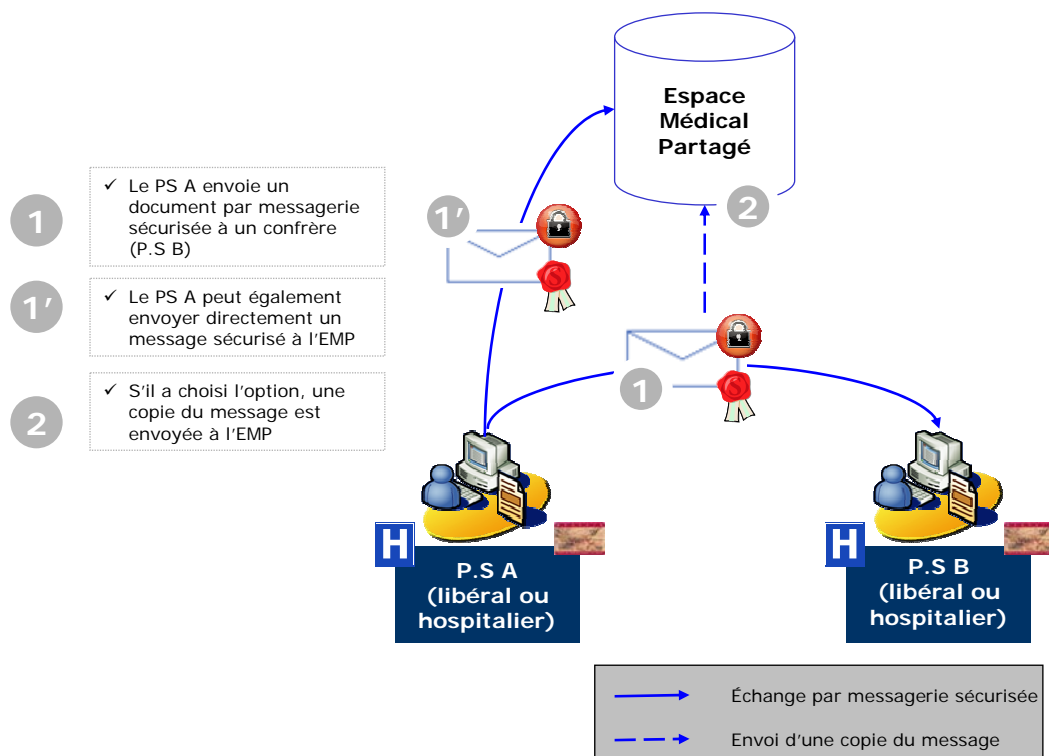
1

✓ Le PS A envoie un document par messagerie sécurisée à un confrère (P.S B)

1'

✓ Le PS A peut également envoyer directement un message sécurisé à l'EMP

2

✓ S'il a choisi l'option, une copie du message est envoyée à l'EMP

Espace Médical Partagé

1'

2

1

H

P.S A (libéral ou hospitalier)

H

P.S B (libéral ou hospitalier)

Échange par messagerie sécurisée

Envoi d'une copie du message